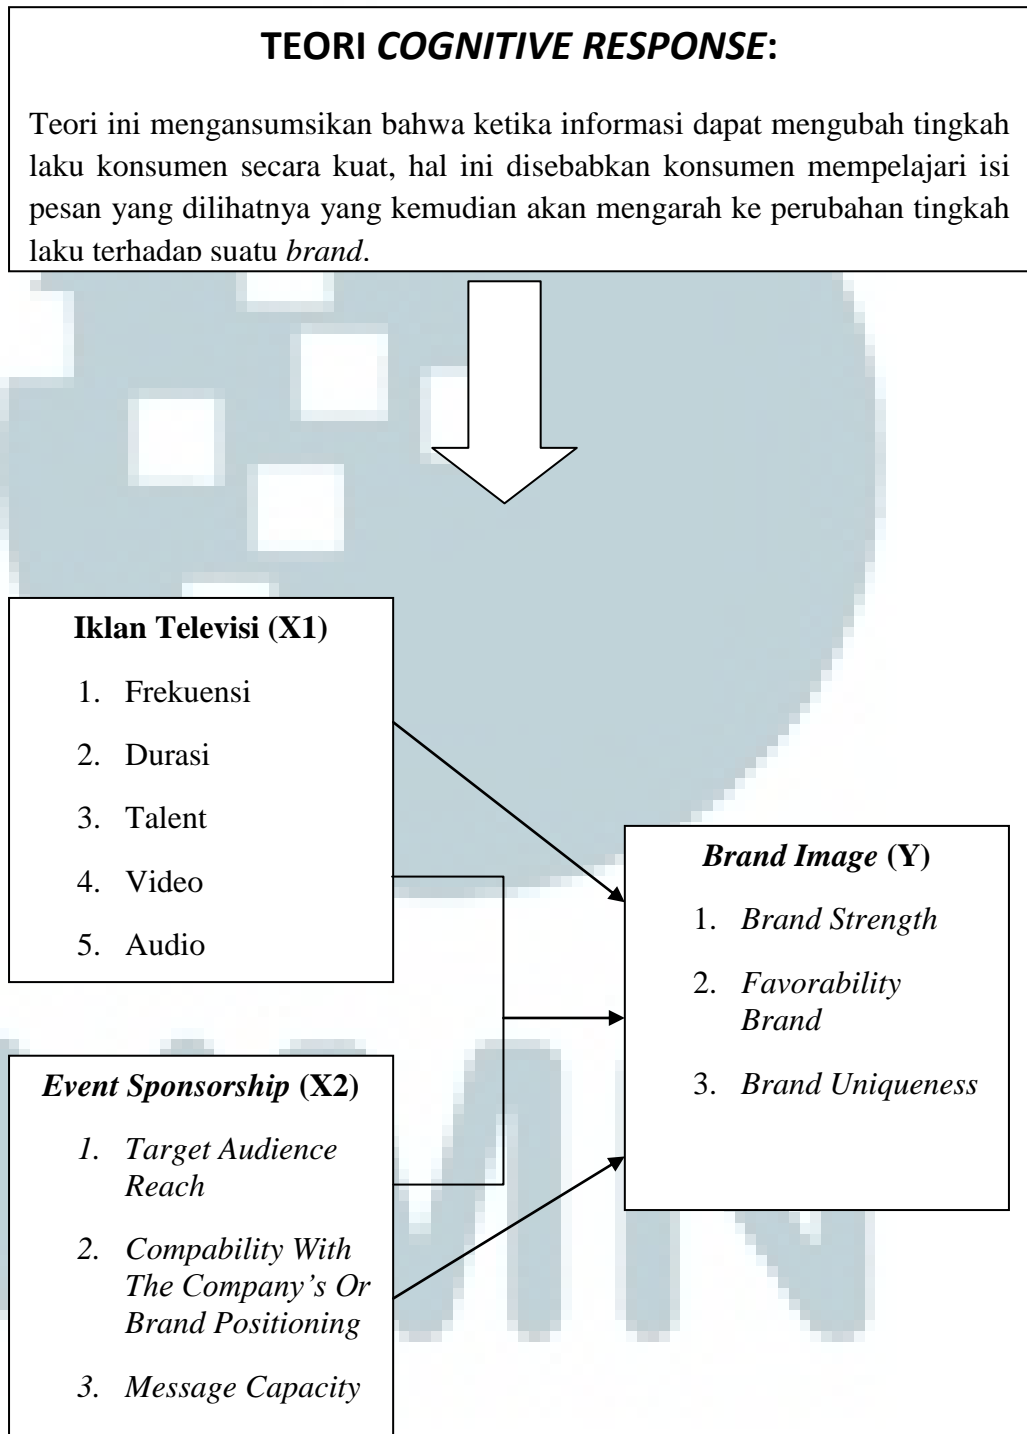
**TEORI *COGNITIVE RESPONSE*:**

Teori ini mengansumsikan bahwa ketika informasi dapat mengubah tingkah laku konsumen secara kuat, hal ini disebabkan konsumen mempelajari isi pesan yang dilihatnya yang kemudian akan mengarah ke perubahan tingkah laku terhadap suatu *brand*.

**Iklan Televisi (X1)**

1. Frekuensi
2. Durasi
3. Talent
4. Video
5. Audio

***Event Sponsorship* (X2)**

*1. Target Audience Reach*
*2. Compability With The Company's Or Brand Positioning*
*3. Message Capacity*

***Brand Image* (Y)**

1. *Brand Strength*
2. *Favorability Brand*
3. *Brand Uniqueness*